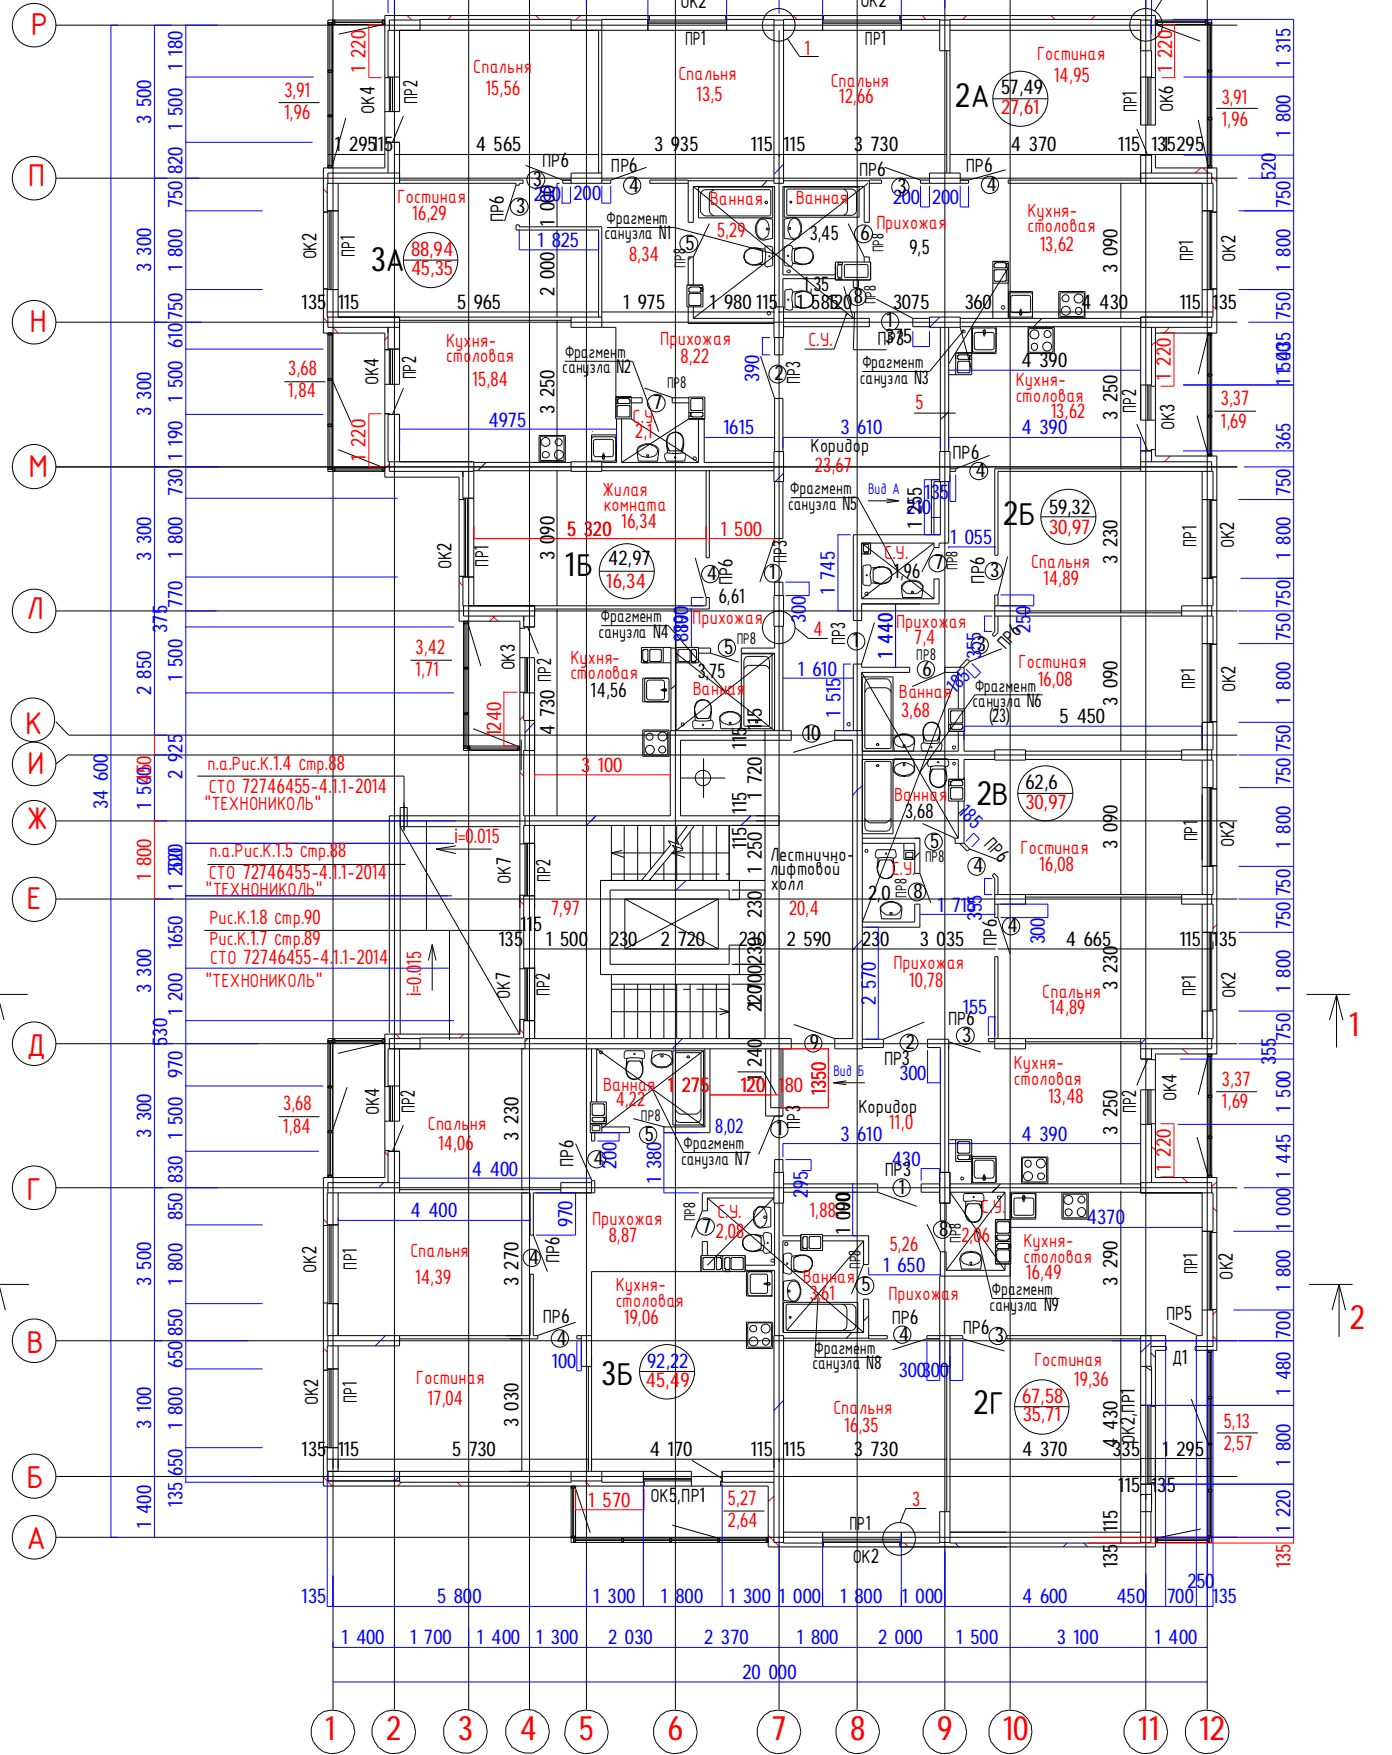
Р
П
Н
М
Л
К
И
Ж
Е
Д
Г
В
Б
А

ОК2
ОК2
ПР1
ПР1
1

Спальня
15,56
Спальня
13,5
Спальня
12,66
Гостиная
14,95
2А
57,49
27,61

3,91
1,96
3,91
1,96

1 220
1 220
ОК4
ПР2
ПР1
ОК6
1 295
115
4 565
3 935
115
115
3 730
4 370
115
135
1 295

ПР6
ПР6
ПР6
ПР6
Гостиная
16,29
3А
88,94
45,35
Ванная
Ванная
Фрагмент санузла N1
5,29
3,45
8,34
Прихожая
9,5
Кухня-столовая
13,62
1 825
2 000
1 000
200
200
200
200
1 975
1 980
115
1 585
120
3075
360
4 430
135
115
5 965
115
135
ОК2
ПР1
ПР1
ОК2
3 090

Кухня-столовая
15,84
Фрагмент санузла N2
Прихожая
8,22
С.У.
2,1
С.У.
Фрагмент санузла N3
5
4 390
Кухня-столовая
13,62
4 390
3,68
1,84
3,37
1,69
1 220
1 220
ОК4
ПР2
ПР2
ОК3
4975
1615
3 610
390
Коридор
23,67
3 250
3 250

Жилая комната
16,34
5 320
1 500
1Б
42,97
16,34
6,61
Фрагмент санузла N5
С.У.
1,96
2Б
59,32
30,97
1 055
Спальня
14,89
3 230
ОК2
ПР1
ПР3
ПР6
1 745
300

Фрагмент санузла N4
Прихожая
Кухня-столовая
14,56
3,75
Ванная
Прихожая
7,4
Ванная
3,68
Фрагмент санузла N6
(23)
Гостиная
16,08
5 450
3 090
1 610
1 515
1 440
3,42
1,71
ОК3
ПР2
1240
4 730

п.а.Рис.К.1.4 стр.88
СТО 72746455-4.1.1-2014
"ТЕХНОНИКОЛЬ"
3 100
1 720
Ванная
3,68
2В
62,6
30,97
Гостиная
16,08
3 090

п.а.Рис.К.1.5 стр.88
СТО 72746455-4.1.1-2014
"ТЕХНОНИКОЛЬ"
i=0.015
ОК7
ПР2
Лестнично-лифтовой холл
20,4
С.У.
2,0
1 250
7,97
1 500
2 720
2 590
3 035
4 665
1 715
300

Рис.К.1.8 стр.90
Рис.К.1.7 стр.89
СТО 72746455-4.1.1-2014
"ТЕХНОНИКОЛЬ"
i=0.015
ОК7
ПР2
Прихожая
10,78
2 570
Спальня
14,89
3 230

3,68
1,84
ОК4
ПР2
Спальня
14,06
3 230
4 400
Ванная
4,22
1 275
120
180
1350
Фрагмент санузла N7
8,02
1 380
Коридор
11,0
3 610
300
Кухня-столовая
13,48
4 390
3 250
3,37
1,69
ОК4
ПР2
1 220

4 400
Спальня
14,39
3 270
970
Прихожая
8,87
С.У.
2,08
1,88
Ванная
3,61
5,26
1 650
Прихожая
С.У.
2,06
Кухня-столовая
16,49
4370
Фрагмент санузла N9
3 290
Кухня-столовая
19,06
Фрагмент санузла N8
ПР5

Гостиная
17,04
3 030
3Б
92,22
45,49
100
Спальня
16,35
300
300
2Г
67,58
35,71
Гостиная
19,36
Д1
5,13
2,57
4 430
135
115
5 730
4 170
115
115
3 730
4 370
335
1 295
115
135

1 570
ОК5,ПР1
5,27
2,64
ПР1
ОК2
3

135
5 800
1 300
1 800
1 300
1 000
1 800
1 000
4 600
450
700
250
135

1 400
1 700
1 400
1 300
2 030
2 370
1 800
2 000
1 500
3 100
1 400
20 000

1
2
3
4
5
6
7
8
9
10
11
12

3 500
3 300
3 300
3 300
2 850
2 925
1 800
1650
3 300
3 300
3 500
3 100
1 400
34 600

1 180
1 500
820
750
1 800
750
610
1 500
1 190
730
1 800
770
1 500
1 500
1 200
970
1 500
830
850
1 800
850
650
1 800
650
135

1 315
1 800
520
750
1 800
750
365
750
1 800
750
750
1 800
750
750
1 800
750
750
1 800
750
355
1 500
1 445
1 000
1 800
700
1 480
1 800
1 220
135

1
2